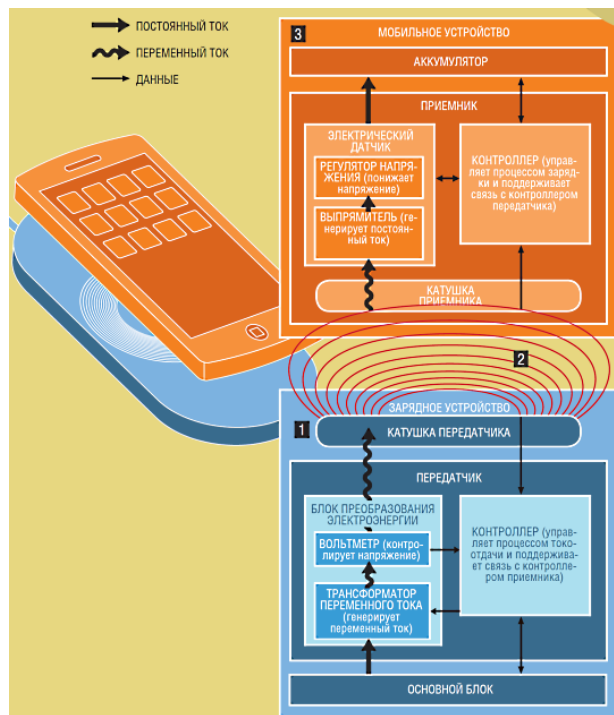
ПОСТОЯННЫЙ ТОК
ПЕРЕМЕННЫЙ ТОК
ДАННЫЕ

3 МОБИЛЬНОЕ УСТРОЙСТВО

АККУМУЛЯТОР

ПРИЕМНИК

ЭЛЕКТРИЧЕСКИЙ ДАТЧИК

РЕГУЛЯТОР НАПРЯЖЕНИЯ (понижает напряжение)

ВЫПРЯМИТЕЛЬ (генерирует постоянный ток)

КОНТРОЛЛЕР (управляет процессом зарядки и поддерживает связь с контроллером передатчика)

КАТУШКА ПРИЕМНИКА

2

ЗАРЯДНОЕ УСТРОЙСТВО

1 КАТУШКА ПЕРЕДАТЧИКА

ПЕРЕДАТЧИК

БЛОК ПРЕОБРАЗОВАНИЯ ЭЛЕКТРОЭНЕРГИИ

ВОЛЬТМЕТР (контролирует напряжение)

ТРАНСФОРМАТОР ПЕРЕМЕННОГО ТОКА (генерирует переменный ток)

КОНТРОЛЛЕР (управляет процессом токоотдачи и поддерживает связь с контроллером приемника)

ОСНОВНОЙ БЛОК